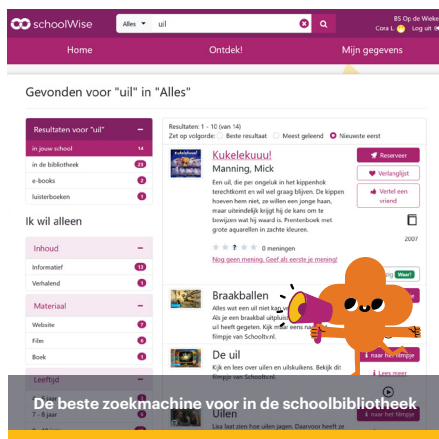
schoolWise

Alles ▾ uil

BS Op de Wiek
Cora | Log uit

Home

Ontdek!

Mijn gegevens

Gevonden voor "uil" in "Alles"

Resultaten voor "uil"

in jouw school 14

in de bibliotheek

e-books

luisterboeken

Ik wil alleen

Inhoud

Informatief

Verhalend

Materiaal

Website

Film

Boek

Leeftijd

Resultaten: 1 - 10 (van 14)
Zet op volgorde: Beste resultaat Meest geleend Nieuwste eerst

Kukelekuuu!

Manning, Mick

Een uil, die per ongeluk in het kippenhok terechtkomt en wil wel graag blijven. De kippen hoeven hem niet, ze willen een jonge haan, maar uiteindelijk krijgt hij er kans om te bewijzen wat hij waard is. Prentenboek met grote aquarellen in zachte kleuren.

0 meningen

Nog geen mening. Geef als eerste je mening!

Reserveer

Verlanglijst

Vertel een vriend

2007

Braakballen

Alles wat een uil niet kan verteren... Als je een braakbal uitpluist... uil heeft gegeten. Kijk e... filmpje van Schooltv.

De uil

Kijk en lees over uilen en uilskuikens. Bekijk dit filmpje van Schooltv.

Lisa laat zien hoe uilen jagen. Daarvoor heeft ze

De beste zoekmachine voor in de schoolbibliotheek